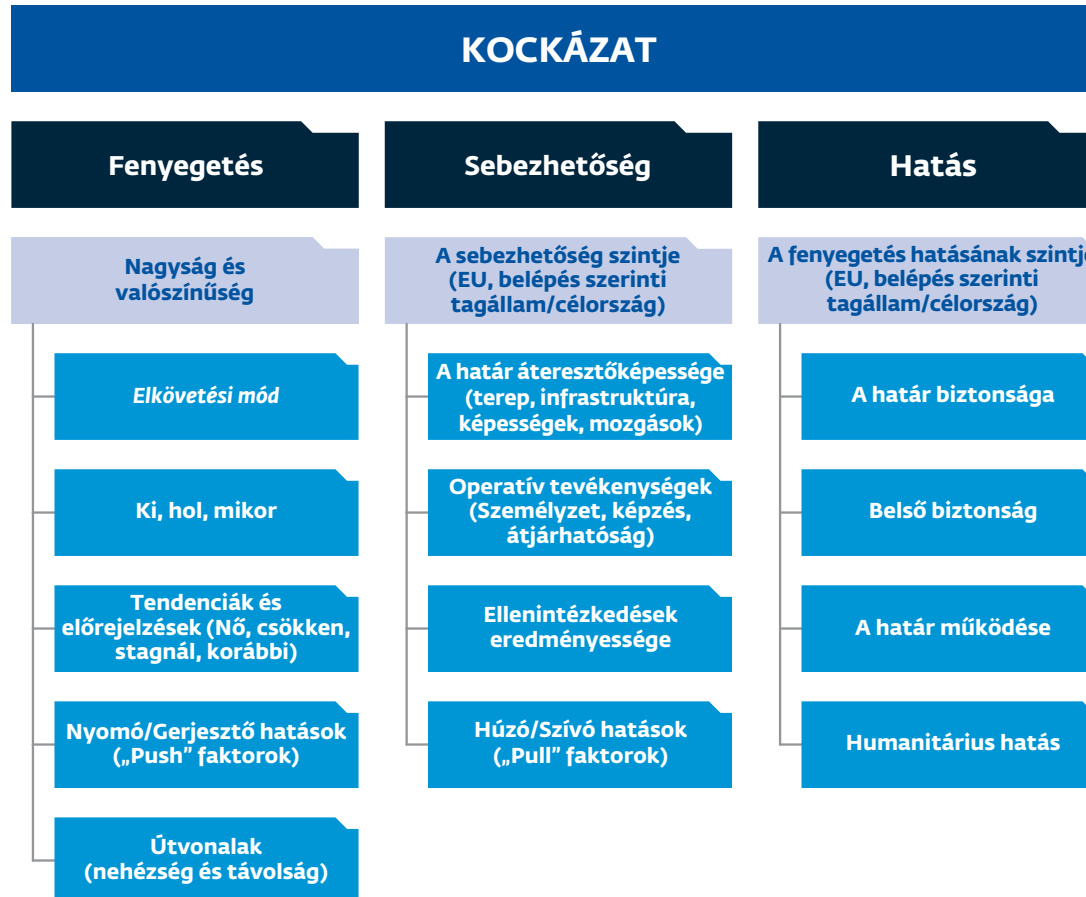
KOCKÁZAT

Fenyegetés

Nagyság és valószínűség

Elkövetési mód

Ki, hol, mikor

Tendenciák és előrejelzések (Nő, csökken, stagnál, korábbi)

Nyomó/Gerjesztő hatások („Push” faktorok)

Útvonalak (nehézség és távolság)

Sebezhetőség

A sebezhetőség szintje (EU, belépés szerinti tagállam/célország)

A határ áteresztőképessége (terep, infrastruktúra, képességek, mozgások)

Operatív tevékenységek (Személyzet, képzés, átjárhatóság)

Ellenintézkedések eredményessége

Húzó/Szívó hatások („Pull” faktorok)

Hatás

A fenyegetés hatásának szintje (EU, belépés szerinti tagállam/célország)

A határ biztonsága

Belső biztonság

A határ működése

Humanitárius hatás